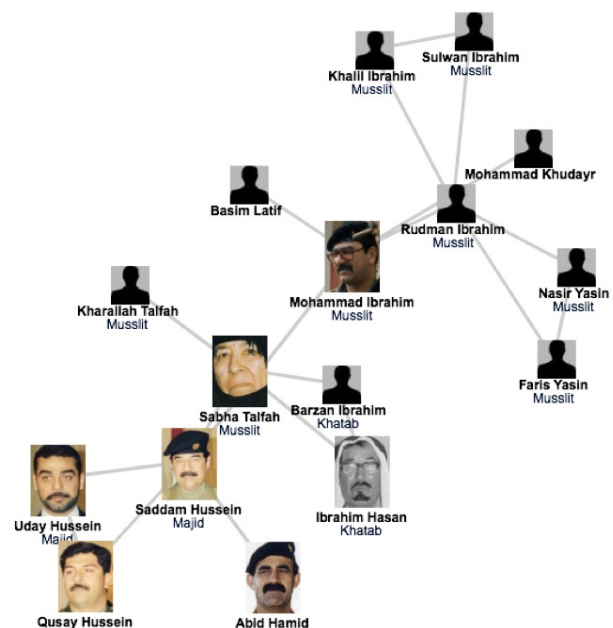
Khalil Ibrahim
Musslit

Sulwan Ibrahim
Musslit

Mohammad Khudayr

Basim Latif

Rudman Ibrahim
Musslit

Mohammad Ibrahim
Musslit

Nasir Yasin
Musslit

Kharallah Talfah
Musslit

Faris Yasin
Musslit

Sabha Talfah
Musslit

Barzan Ibrahim
Khatab

Ibrahim Hasan
Khatab

Uday Hussein
Majid

Saddam Hussein
Majid

Qusay Hussein

Abid Hamid